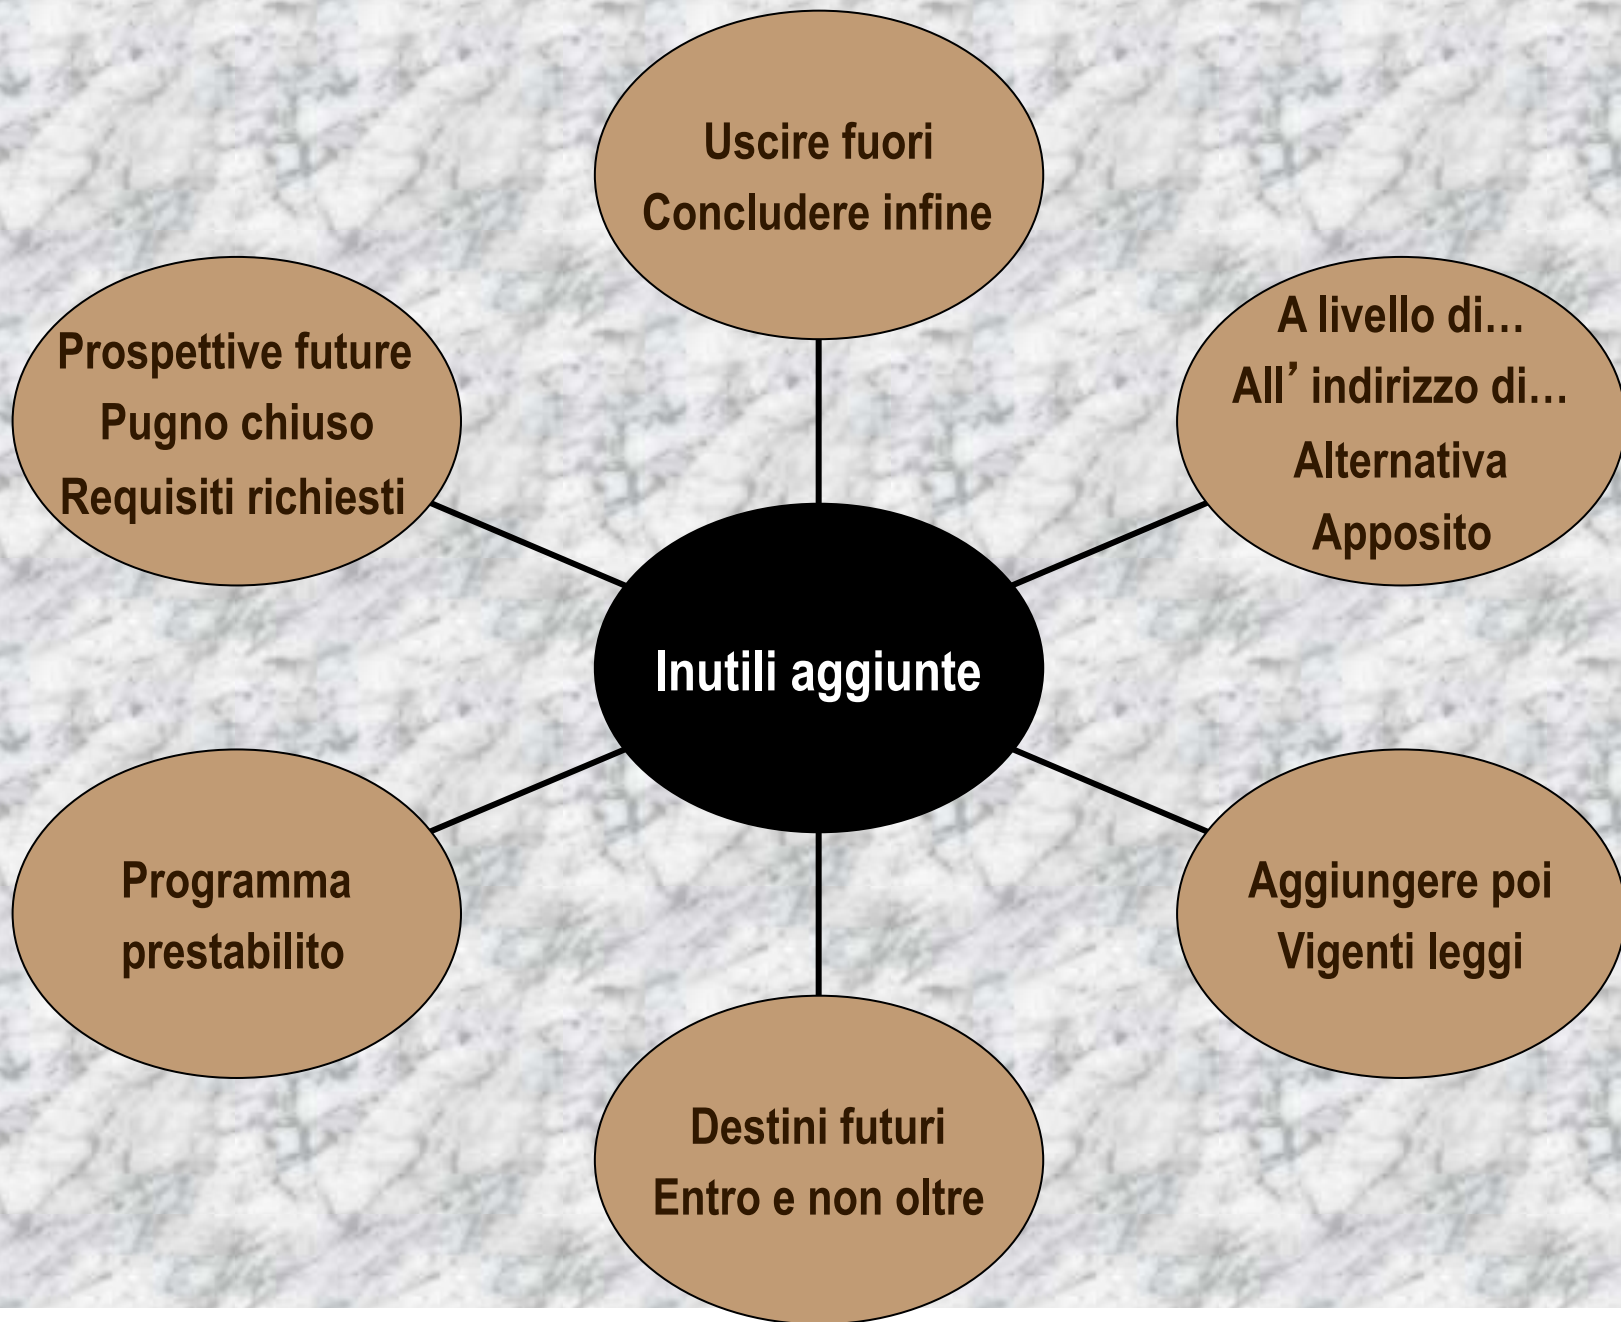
Uscire fuori
Concludere infine

Prospettive future
Pugno chiuso
Requisiti richiesti

A livello di…
All’indirizzo di…
Alternativa
Apposito

Inutili aggiunte

Programma prestabilito

Aggiungere poi
Vigenti leggi

Destini futuri
Entro e non oltre